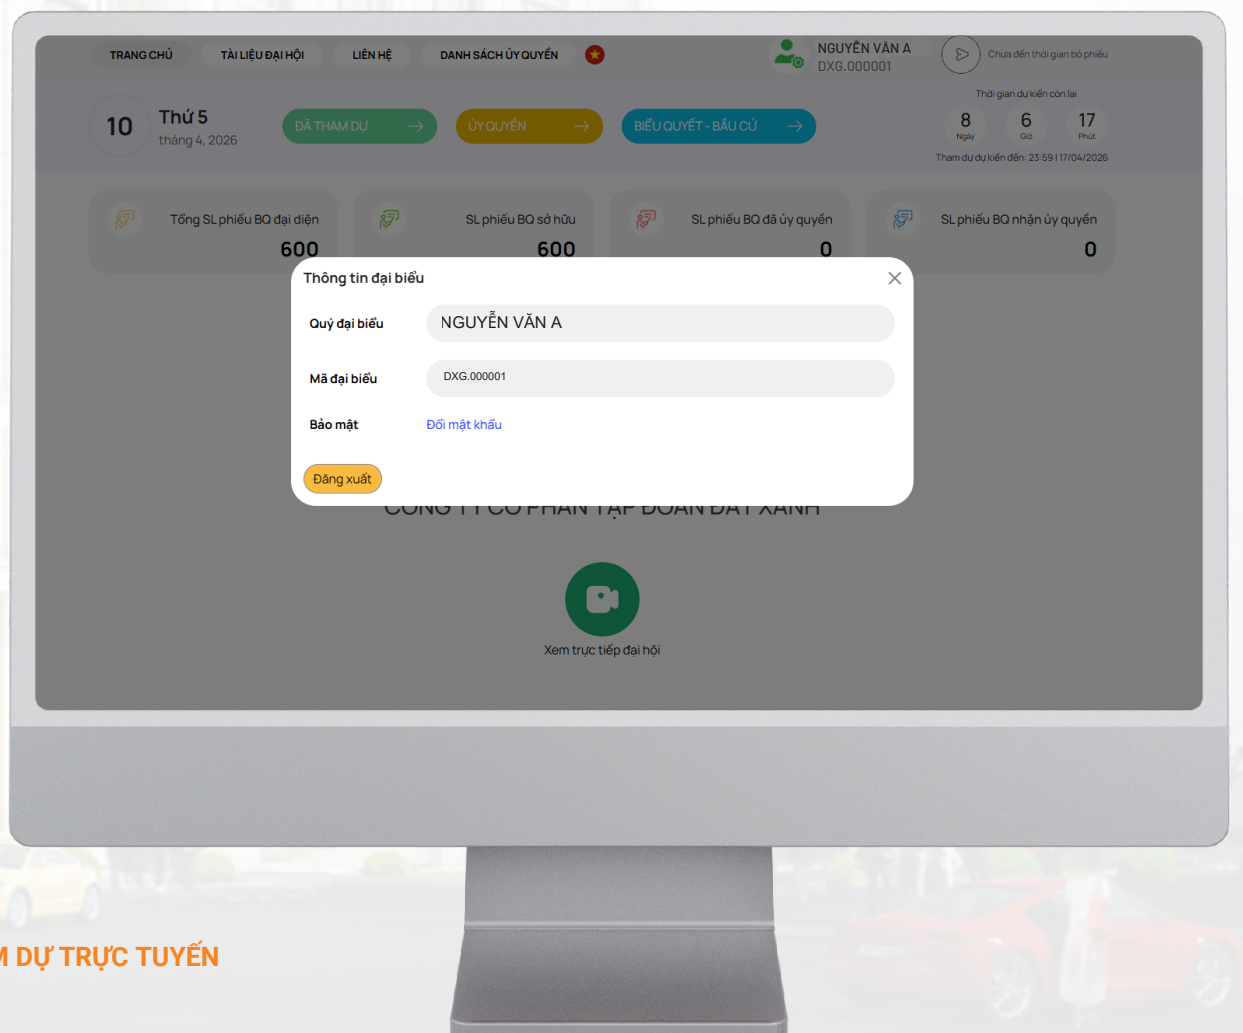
TRANG CHỦ TÀI LIỆU ĐẠI HỘI LIÊN HỆ DANH SÁCH ỦY QUYỀN

NGUYỄN VĂN A
DXG.000001

Chưa đến thời gian bỏ phiếu

10 Thứ 5
tháng 4, 2026

ĐÃ THAM DỰ → ỦY QUYỀN → BIỂU QUYẾT - BẦU CỬ →

Thời gian dự kiến còn lại
8 Ngày 6 Giờ 17 Phút
Tham dự dự kiến đến: 23:59 | 17/04/2026

Tổng SL phiếu BQ đại diện 600
SL phiếu BQ sở hữu 600
SL phiếu BQ đã ủy quyền 0
SL phiếu BQ nhận ủy quyền 0

Thông tin đại biểu

Quý đại biểu NGUYỄN VĂN A
Mã đại biểu DXG.000001
Bảo mật Đổi mật khẩu

Đăng xuất

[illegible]

Xem trực tiếp đại hội

M DỰ TRỰC TUYẾN